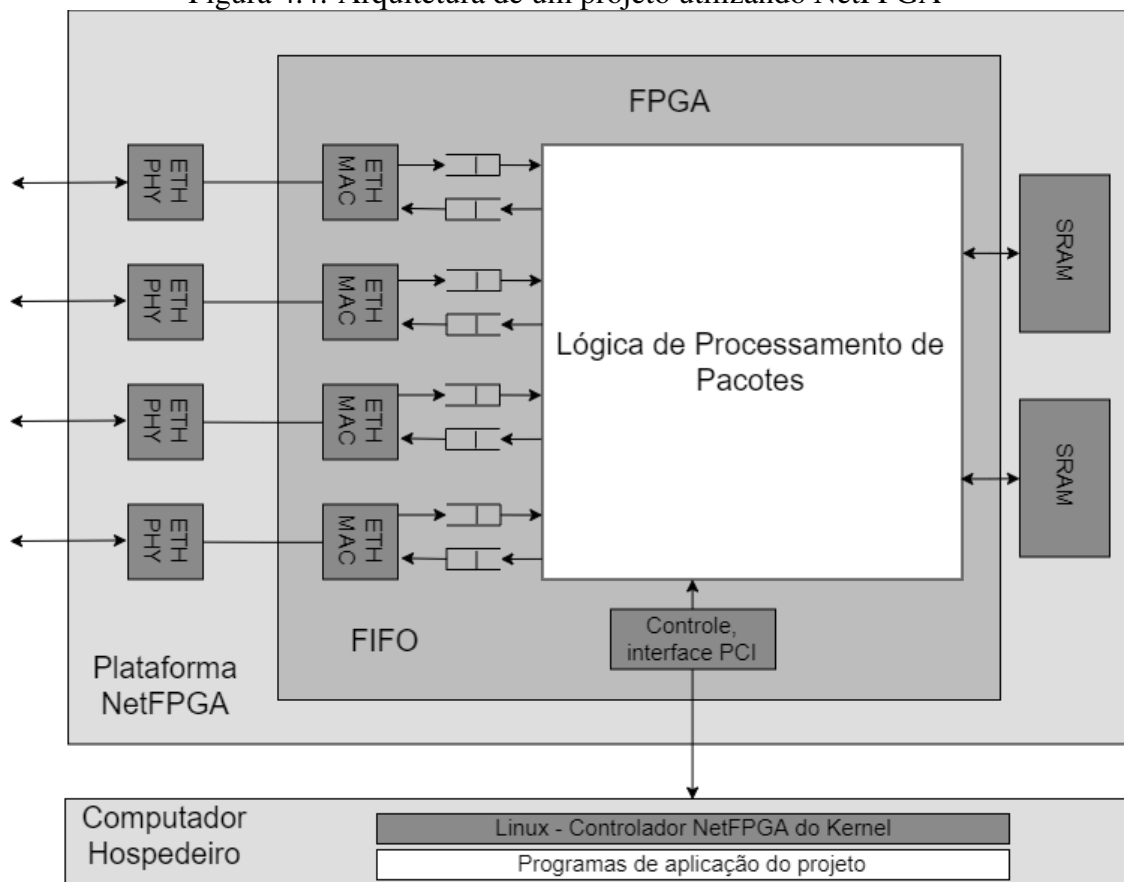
Figura 4.4: Arquitetura de um projeto utilizando NetFPGA

FPGA

ETH PHY

ETH MAC

ETH PHY

ETH MAC

ETH PHY

ETH MAC

ETH PHY

ETH MAC

Lógica de Processamento de Pacotes

SRAM

SRAM

FIFO

Controle, interface PCI

Plataforma NetFPGA

Computador Hospedeiro

Linux - Controlador NetFPGA do Kernel

Programas de aplicação do projeto